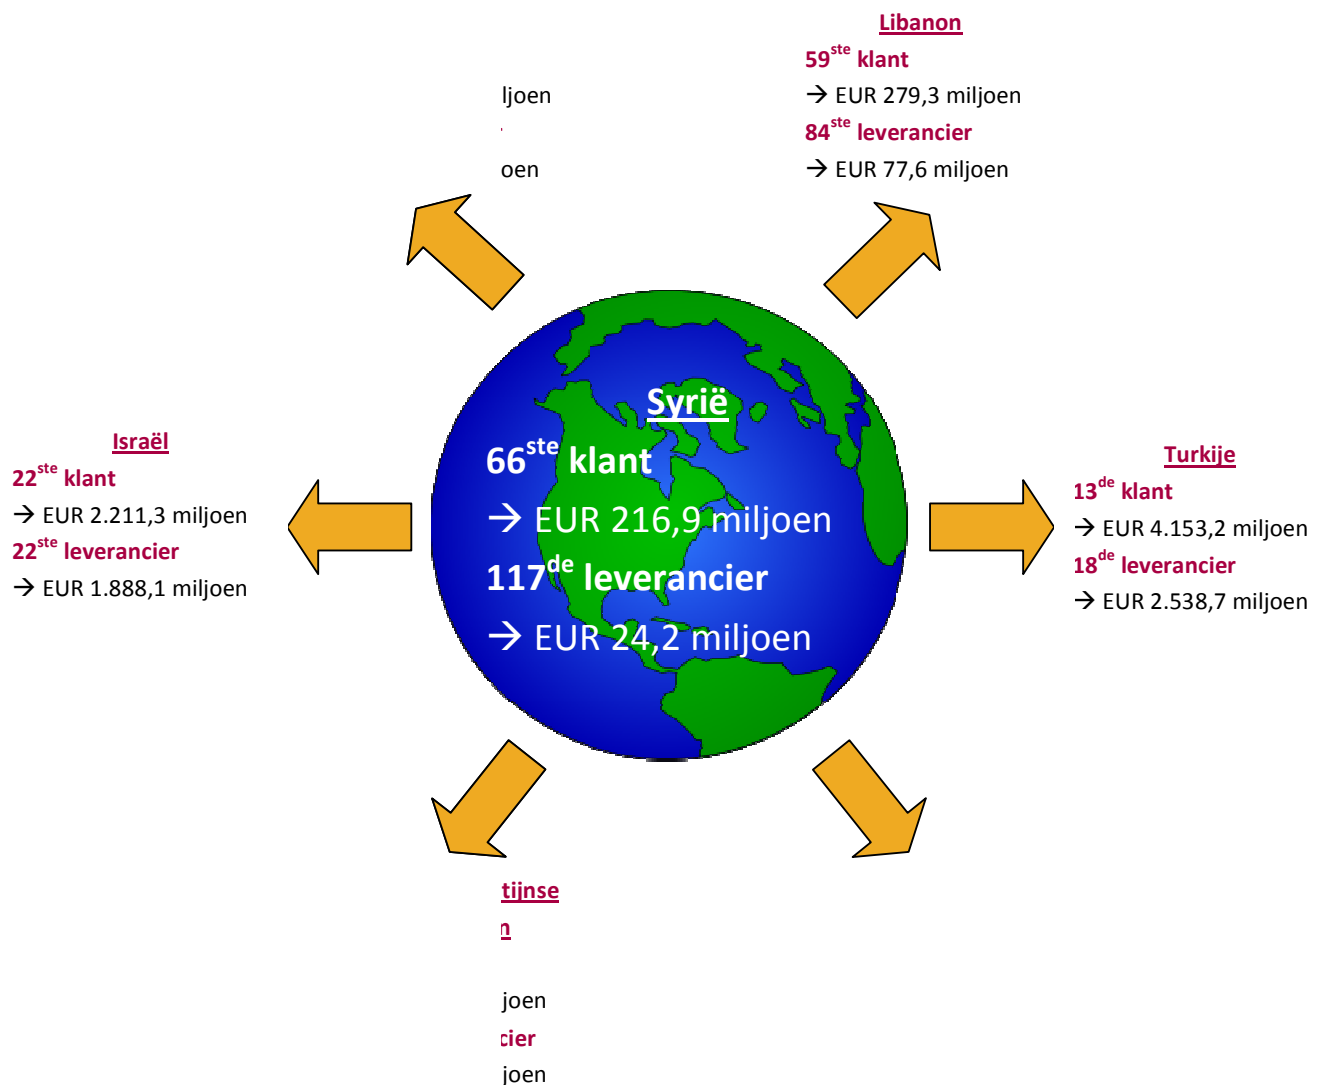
ljoen

oen

Libanon
59$^{ste}$ klant
→ EUR 279,3 miljoen
84$^{ste}$ leverancier
→ EUR 77,6 miljoen

Syrië
66$^{ste}$ klant
→ EUR 216,9 miljoen
117$^{de}$ leverancier
→ EUR 24,2 miljoen

Israël
22$^{ste}$ klant
→ EUR 2.211,3 miljoen
22$^{ste}$ leverancier
→ EUR 1.888,1 miljoen

Turkije
13$^{de}$ klant
→ EUR 4.153,2 miljoen
18$^{de}$ leverancier
→ EUR 2.538,7 miljoen

tijnse
n

joen
cier
joen